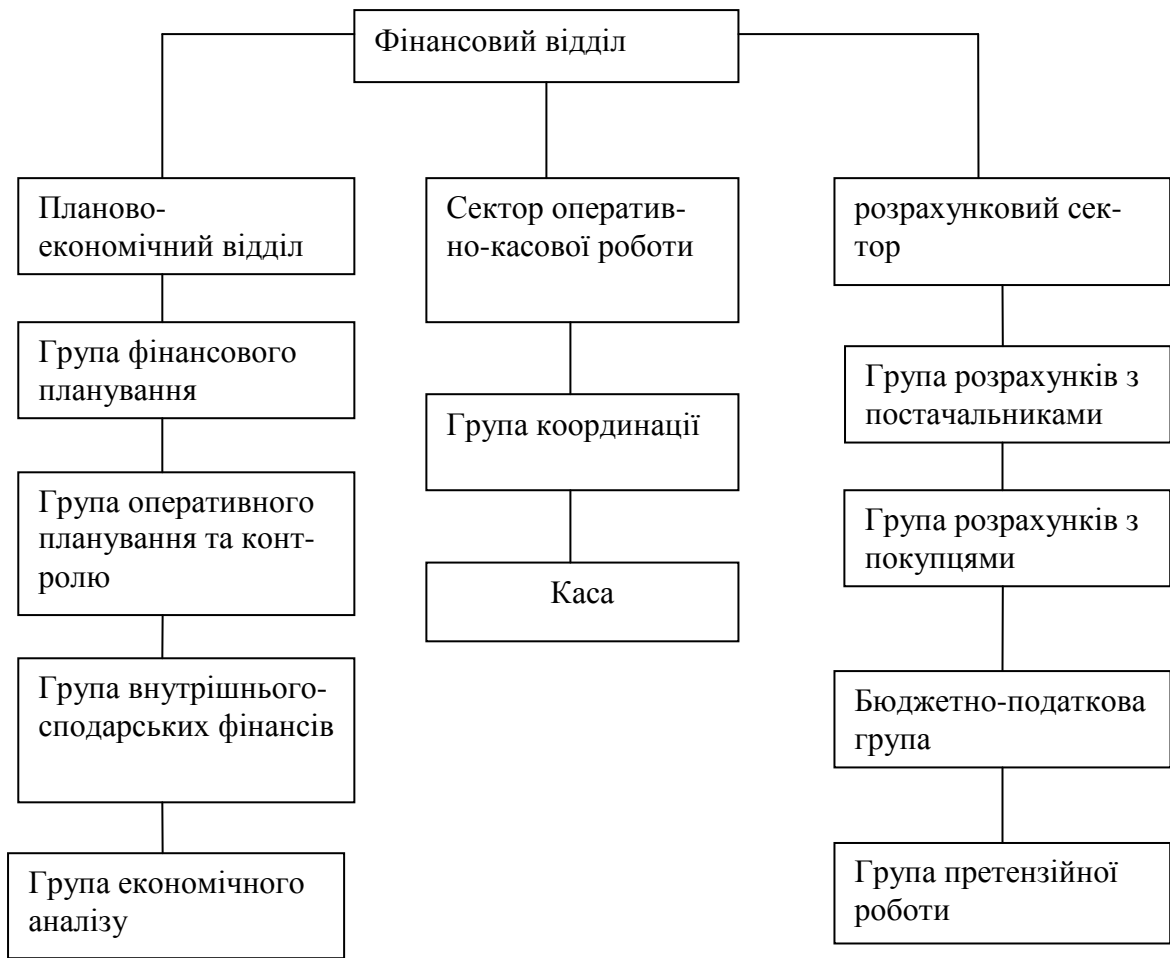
Фінансовий відділ

Планово-економічний відділ

Група фінансового планування

Група оперативного планування та контролю

Група внутрішньогоспадарських фінансів

Група економічного аналізу

Сектор оперативно-касової роботи

Група координації

Каса

розрахунковий сектор

Група розрахунків з постачальниками

Група розрахунків з покупцями

Бюджетно-податкова група

Група претензійної роботи